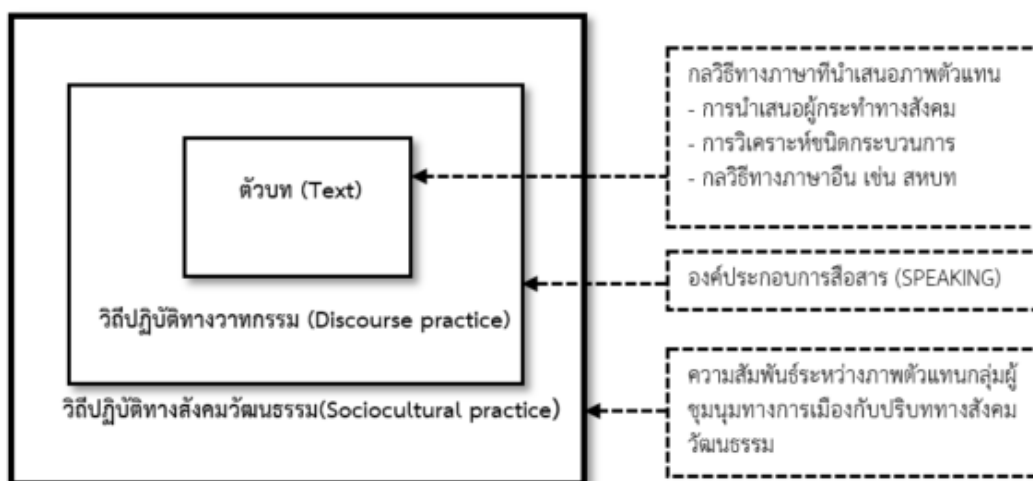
ตัวบท (Text)

วิถีปฏิบัติทางวาทกรรม (Discourse practice)

วิถีปฏิบัติทางสังคมวัฒนธรรม(Sociocultural practice)

กลวิธีทางภาษาที่นำเสนอภาพตัวแทน
- การนำเสนอผู้กระทำทางสังคม
- การวิเคราะห์ชนิดกระบวนการ
- กลวิธีทางภาษาอื่น เช่น สหบท

องค์ประกอบการสื่อสาร (SPEAKING)

ความสัมพันธ์ระหว่างภาพตัวแทนกลุ่มผู้ชุมนุมทางการเมืองกับปริบททางสังคมวัฒนธรรม